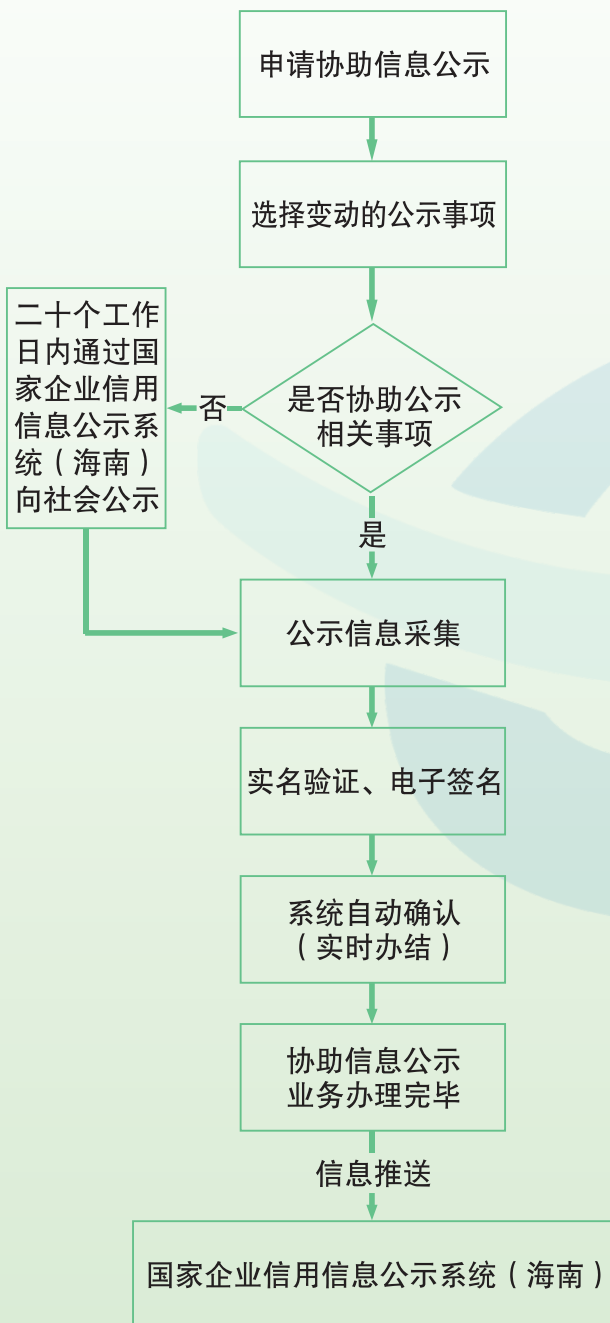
申请协助信息公示

选择变动的公示事项

是否协助公示相关事项

否

二十个工作日内通过国家企业信用信息公示系统（海南）向社会公示

是

公示信息采集

实名验证、电子签名

系统自动确认（实时办结）

协助信息公示业务办理完毕

信息推送

国家企业信用信息公示系统（海南）